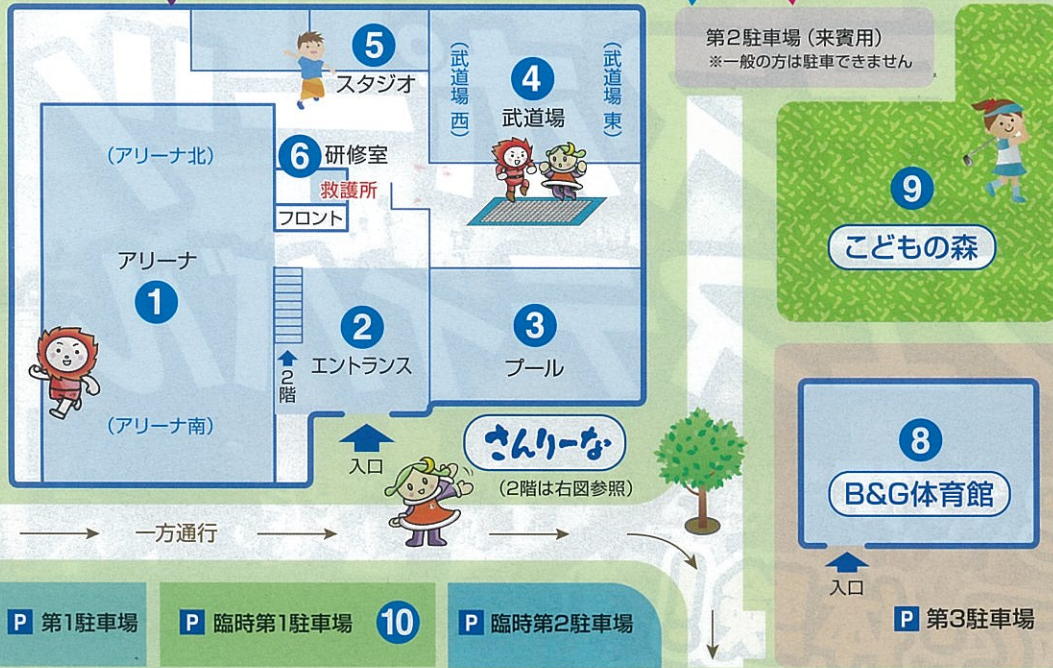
5
スタジオ

(武道場 西)
4
武道場
(武道場 東)

第2駐車場 (来賓用)
※一般の方は駐車できません

(アリーナ北)
6 研修室
救護所
フロント

9
こどもの森

アリーナ
1
2
エントランス
3
プール

2階

(アリーナ南)

入口
さんりーな
(2階は右図参照)

8
B&G体育館

一方通行

入口

P 第1駐車場
P 臨時第1駐車場
10
P 臨時第2駐車場
P 第3駐車場